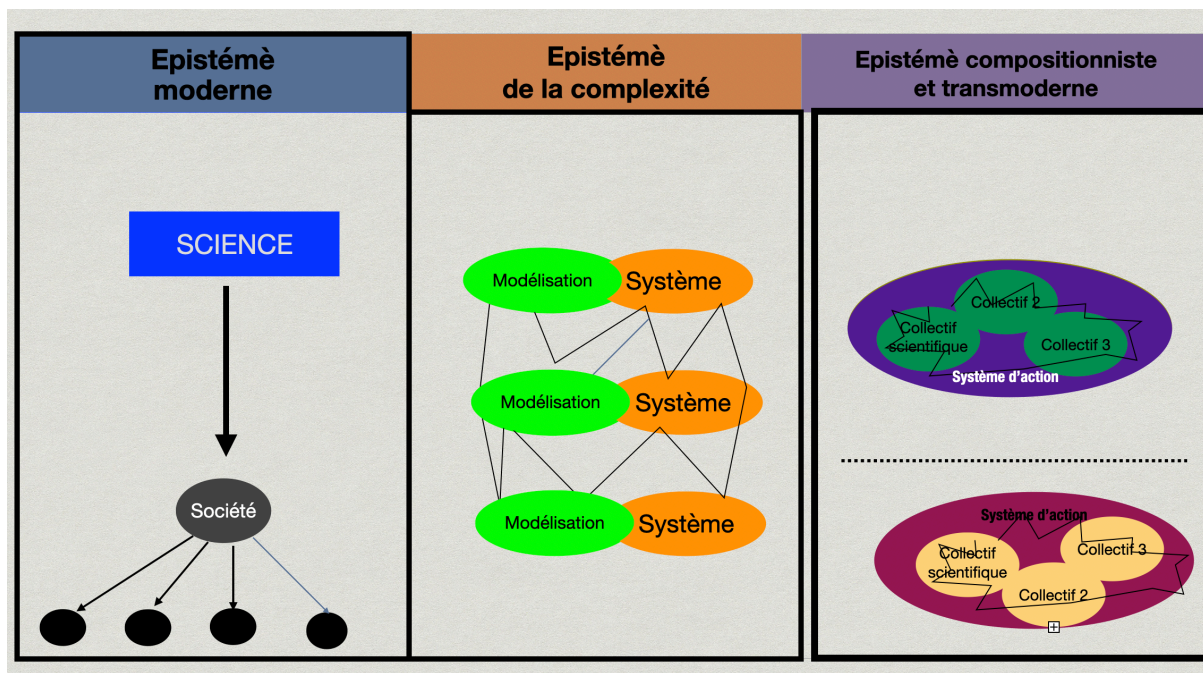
Epistémè moderne

SCIENCE

Société

Epistémè de la complexité

Modélisation

Système

Modélisation

Système

Modélisation

Système

Epistémè compositionniste et transmoderne

Collectif 2

Collectif scientifique

Collectif 3

Système d'action

Système d'action

Collectif scientifique

Collectif 3

Collectif 2